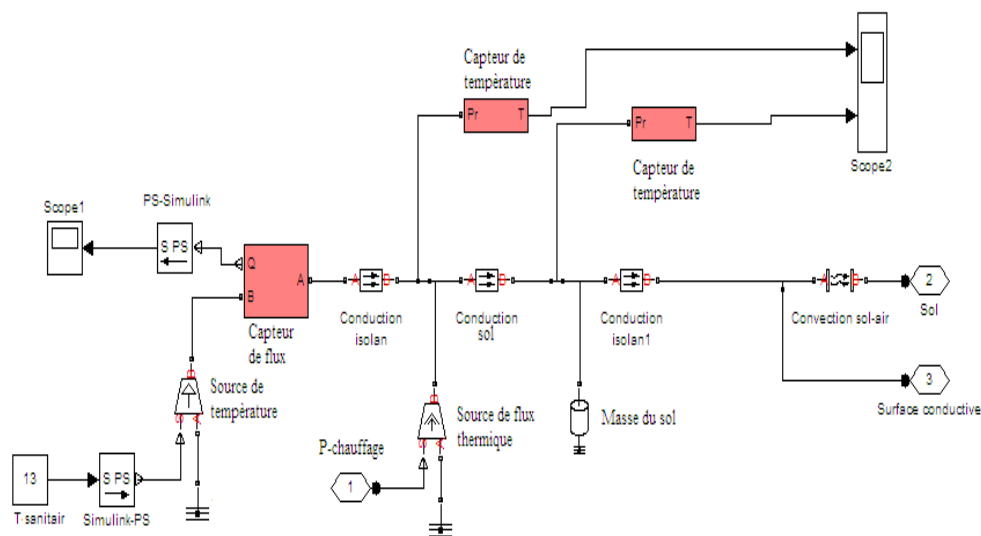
Capteur de température

Scope2

Capteur de température

Pr T

Pr T

Scope1

PS-Simulink

S PS

Q

B

A

Conduction isolan

Conduction sol

Conduction isolan1

Convection sol-air

2

Sol

Capteur de flux

Source de température

Source de flux thermique

Masse du sol

3

Surface conductive

P-chauffage

1

13

T sanitair

S PS

Simulink-PS